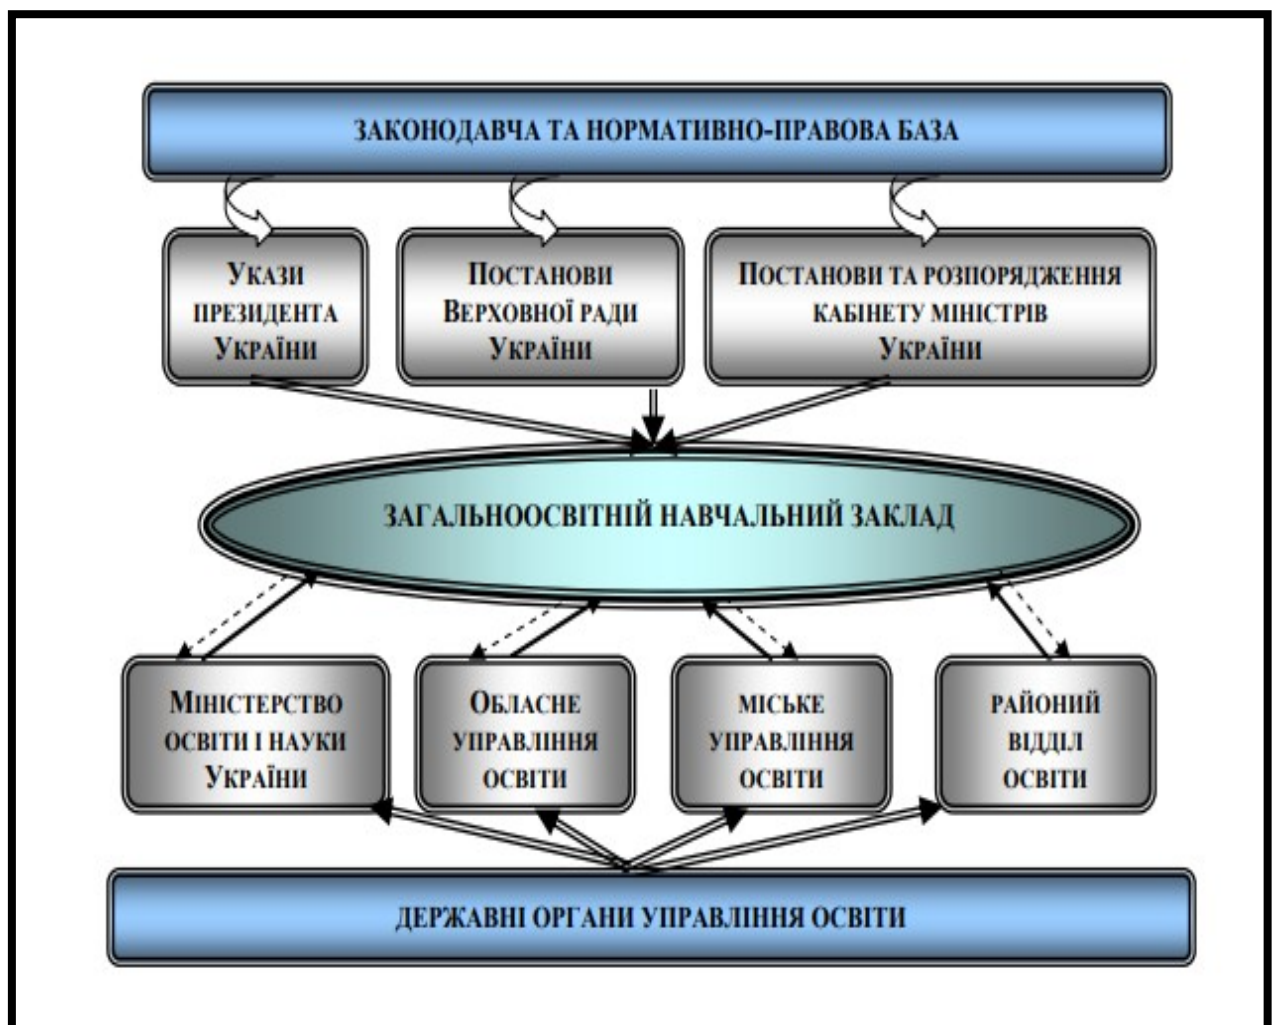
ЗАКОНОДАВЧА ТА НОРМАТИВНО-ПРАВОВА БАЗА

Укази президента України

Постанови Верховної ради України

Постанови та розпорядження кабінету міністрів України

ЗАГАЛЬНООСВІТНІЙ НАВЧАЛЬНИЙ ЗАКЛАД

Міністерство освіти і науки України

Обласне управління освіти

міське управління освіти

районий відділ освіти

ДЕРЖАВНІ ОРГАНИ УПРАВЛІННЯ ОСВІТИ